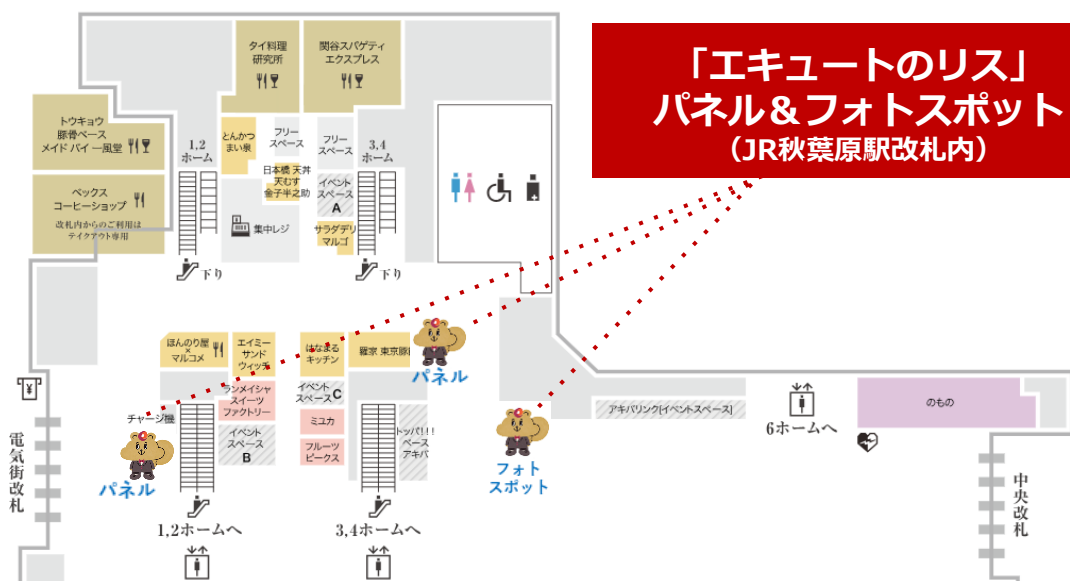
「エキュートのリス」
パネル＆フォトスポット
（JR秋葉原駅改札内）

タイ料理研究所

関谷スパゲティエクスプレス

トウキョウ豚骨ベースメイドバイ一風堂

ベックスコーヒーショップ
改札内からのご利用はテイクアウト専用

1,2ホーム

とんかつまい泉

フリースペース

日本橋 天丼 天むす 金子半之助

フリースペース

3,4ホーム

イベントスペースA

集中レジ

サラダデリマルゴ

下り

下り

ほんのり屋×マルコメ

エイミーサンドウィッチ

はなまるキッチン

羅家 東京豚骨

パネル

ランメイシャスイーツファクトリー

イベントスペースC

チャージ機

イベントスペースB

ミユカ

トッパ!!!ベースアキバ

フルーツピークス

パネル

フォトスポット

アキバリンク[イベントスペース]

のもの

6ホームへ

電気街改札

中央改札

1,2ホームへ

3,4ホームへ